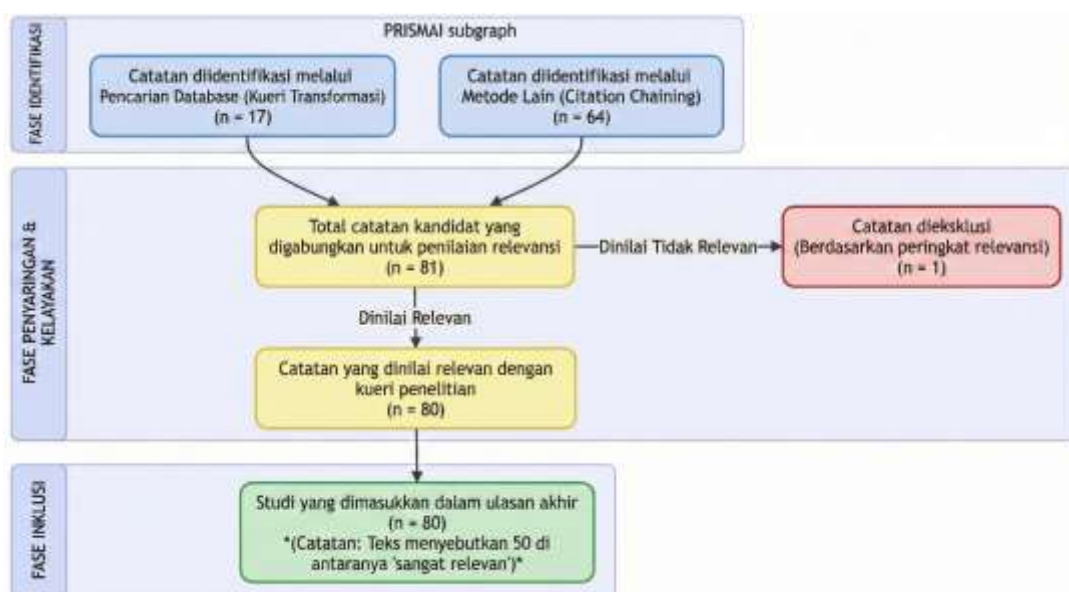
FASE IDENTIFIKASI

PRISMAI subgraph

Catatan diidentifikasi melalui Pencarian Database (Kueri Transformasi) (n = 17)

Catatan diidentifikasi melalui Metode Lain (Citation Chaining) (n = 64)

FASE PENYARINGAN & KELAYAKAN

Total catatan kandidat yang digabungkan untuk penilaian relevansi (n = 81)

Dinilai Tidak Relevan

Catatan dieksklusi (Berdasarkan peringkat relevansi) (n = 1)

Dinilai Relevan

Catatan yang dinilai relevan dengan kueri penelitian (n = 80)

FASE INKLUSI

Studi yang dimasukkan dalam ulasan akhir (n = 80) *(Catatan: Teks menyebutkan 50 di antaranya 'sangat relevan')*